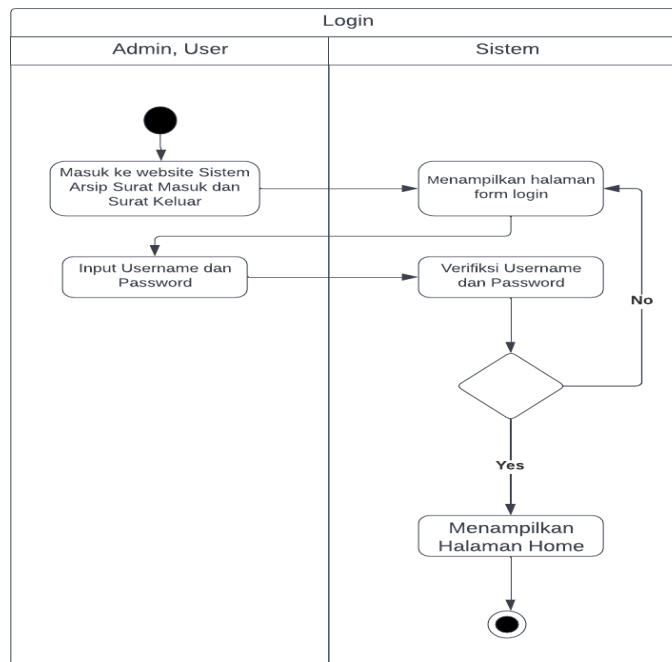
Login

Admin, User

Sistem

Masuk ke website Sistem Arsip Surat Masuk dan Surat Keluar

Menampilkan halaman form login

Input Username dan Password

Verifiksi Username dan Password

No

Yes

Menampilkan Halaman Home